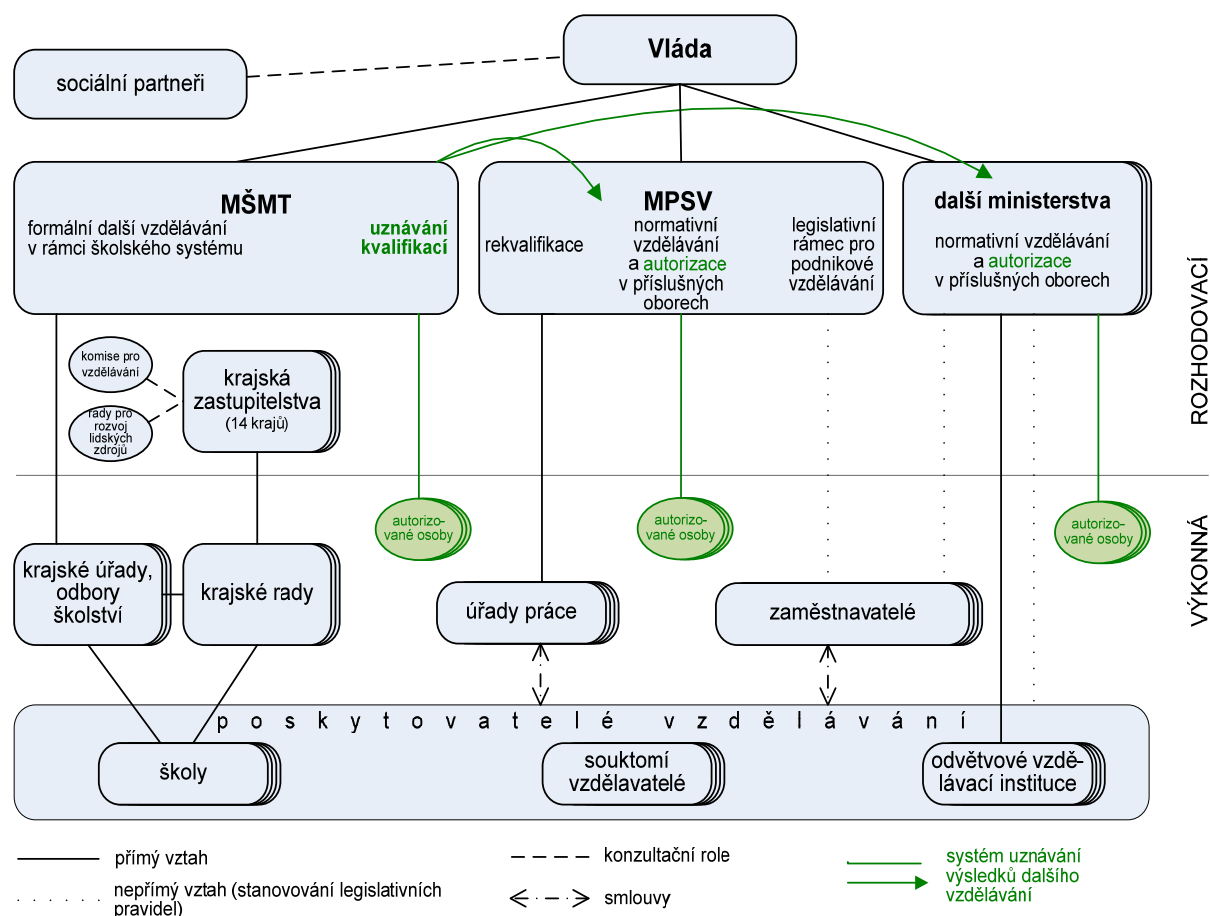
Vláda

sociální partneři

MŠMT
formální další vzdělávání v rámci školského systému
uznávání kvalifikací

MPSV
rekvalifikace
normativní vzdělávání a autorizace v příslušných oborech
legislativní rámec pro podnikové vzdělávání

další ministerstva
normativní vzdělávání a autorizace v příslušných oborech

ROZHODOVACÍ

komise pro vzdělávání
rady pro rozvoj lidských zdrojů
krajská zastupitelstva (14 krajů)

autorizované osoby
autorizované osoby
autorizované osoby

VÝKONNÁ

krajské úřady, odbory školství
krajské rady
úřady práce
zaměstnavatelé

p o s k y t o v a t e l é   v z d ě l á v á n í
školy
souktomí vzdělavatelé
odvětvové vzdělávací instituce

přímý vztah
nepřímý vztah (stanovování legislativních pravidel)
konzultační role
smlouvy
systém uznávání výsledků dalšího vzdělávání